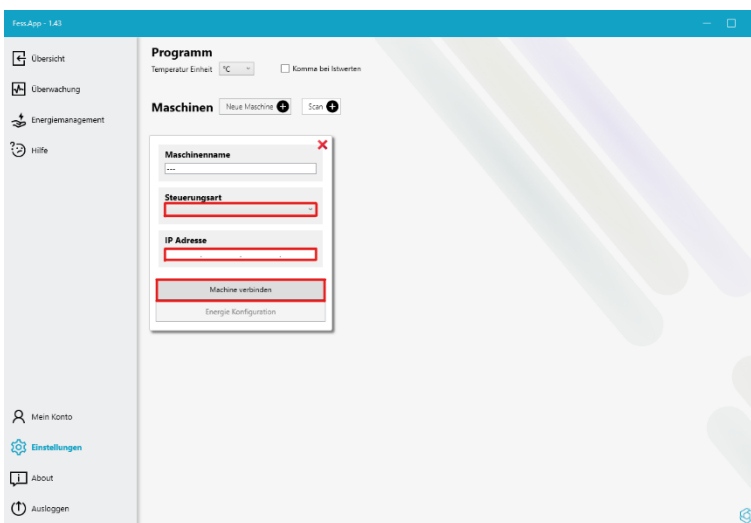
Fess.App - 1.43

Übersicht

Überwachung

Energiemanagement

Hilfe

Programm

Temperatur Einheit °C

Komma bei Istwerten

Maschinen Neue Maschine Scan

Maschinenname

---

Steuerungsart

IP Adresse

Machine verbinden

Energie Konfiguration

Mein Konto

Einstellungen

About

Ausloggen